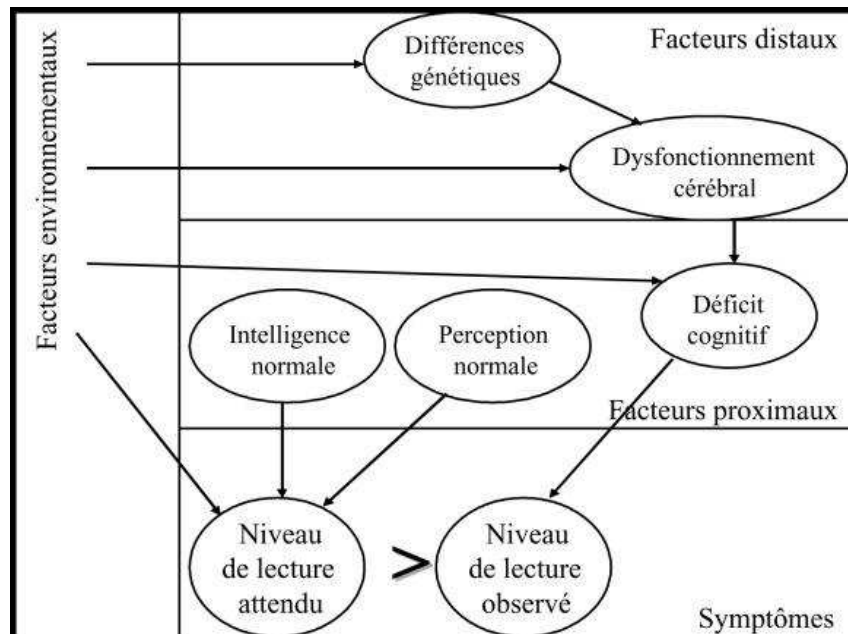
Facteurs environnementaux

Différences génétiques

Facteurs distaux

Dysfonctionnement cérébral

Déficit cognitif

Intelligence normale

Perception normale

Facteurs proximaux

Niveau de lecture attendu

>

Niveau de lecture observé

Symptômes